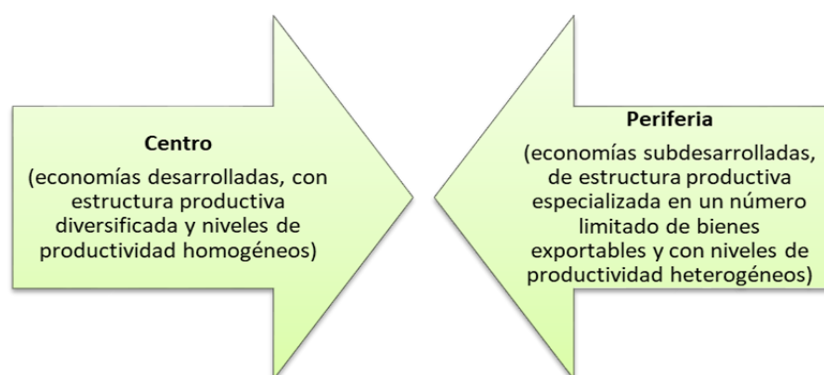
Centro
(economías desarrolladas, con estructura productiva diversificada y niveles de productividad homogéneos)

Periferia
(economías subdesarrolladas, de estructura productiva especializada en un número limitado de bienes exportables y con niveles de productividad heterogéneos)